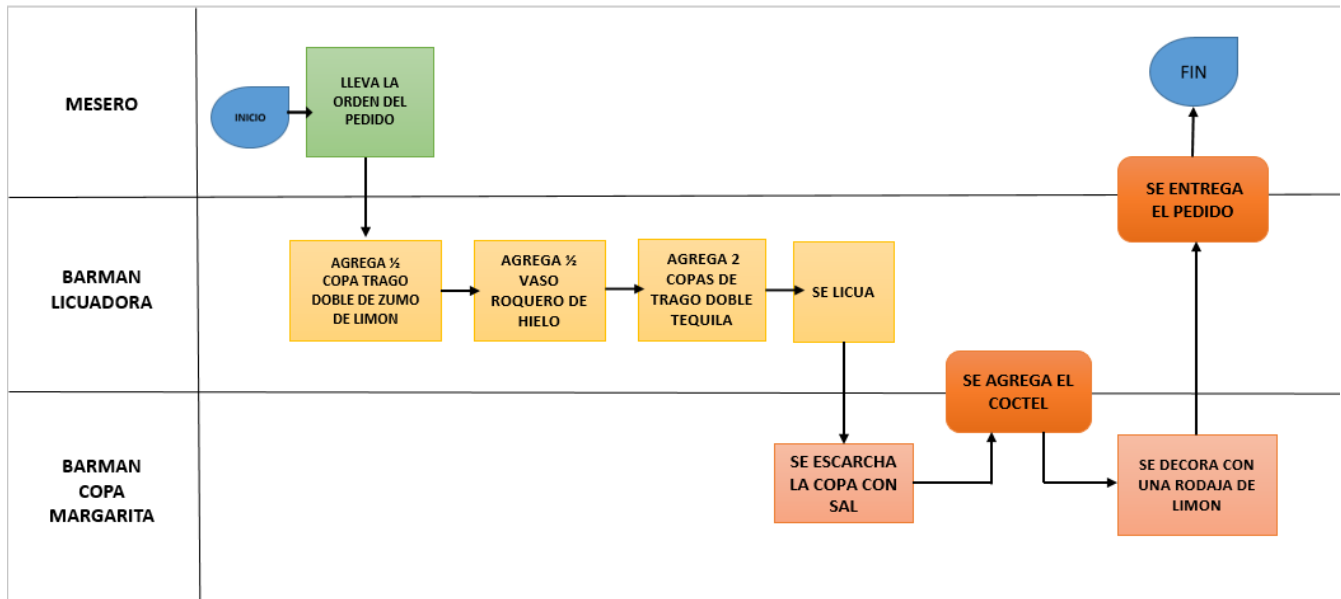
MESERO

INICIO

LLEVA LA ORDEN DEL PEDIDO

FIN

SE ENTREGA EL PEDIDO

BARMAN LICUADORA

AGREGA ½ COPA TRAGO DOBLE DE ZUMO DE LIMON

AGREGA ½ VASO ROQUERO DE HIELO

AGREGA 2 COPAS DE TRAGO DOBLE TEQUILA

SE LICUA

SE AGREGA EL COCTEL

BARMAN COPA MARGARITA

SE ESCARCHA LA COPA CON SAL

SE DECORA CON UNA RODAJA DE LIMON